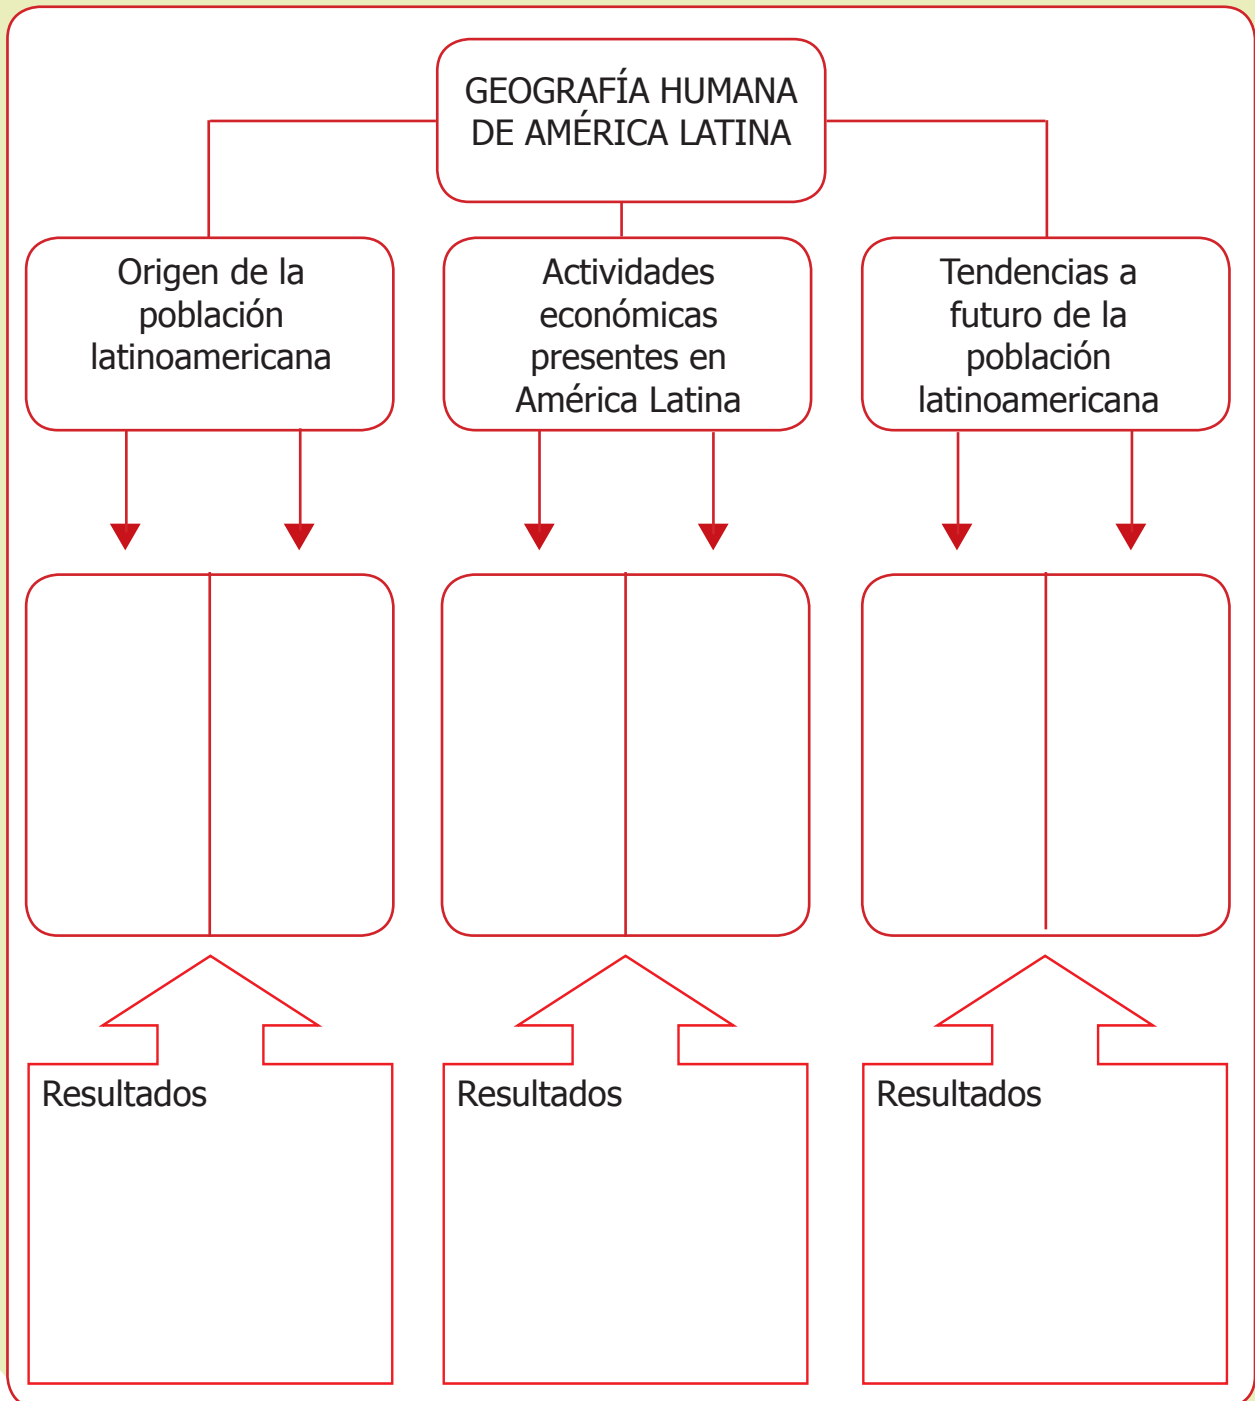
GEOGRAFÍA HUMANA DE AMÉRICA LATINA

Origen de la población latinoamericana

Actividades económicas presentes en América Latina

Tendencias a futuro de la población latinoamericana

Resultados

Resultados

Resultados